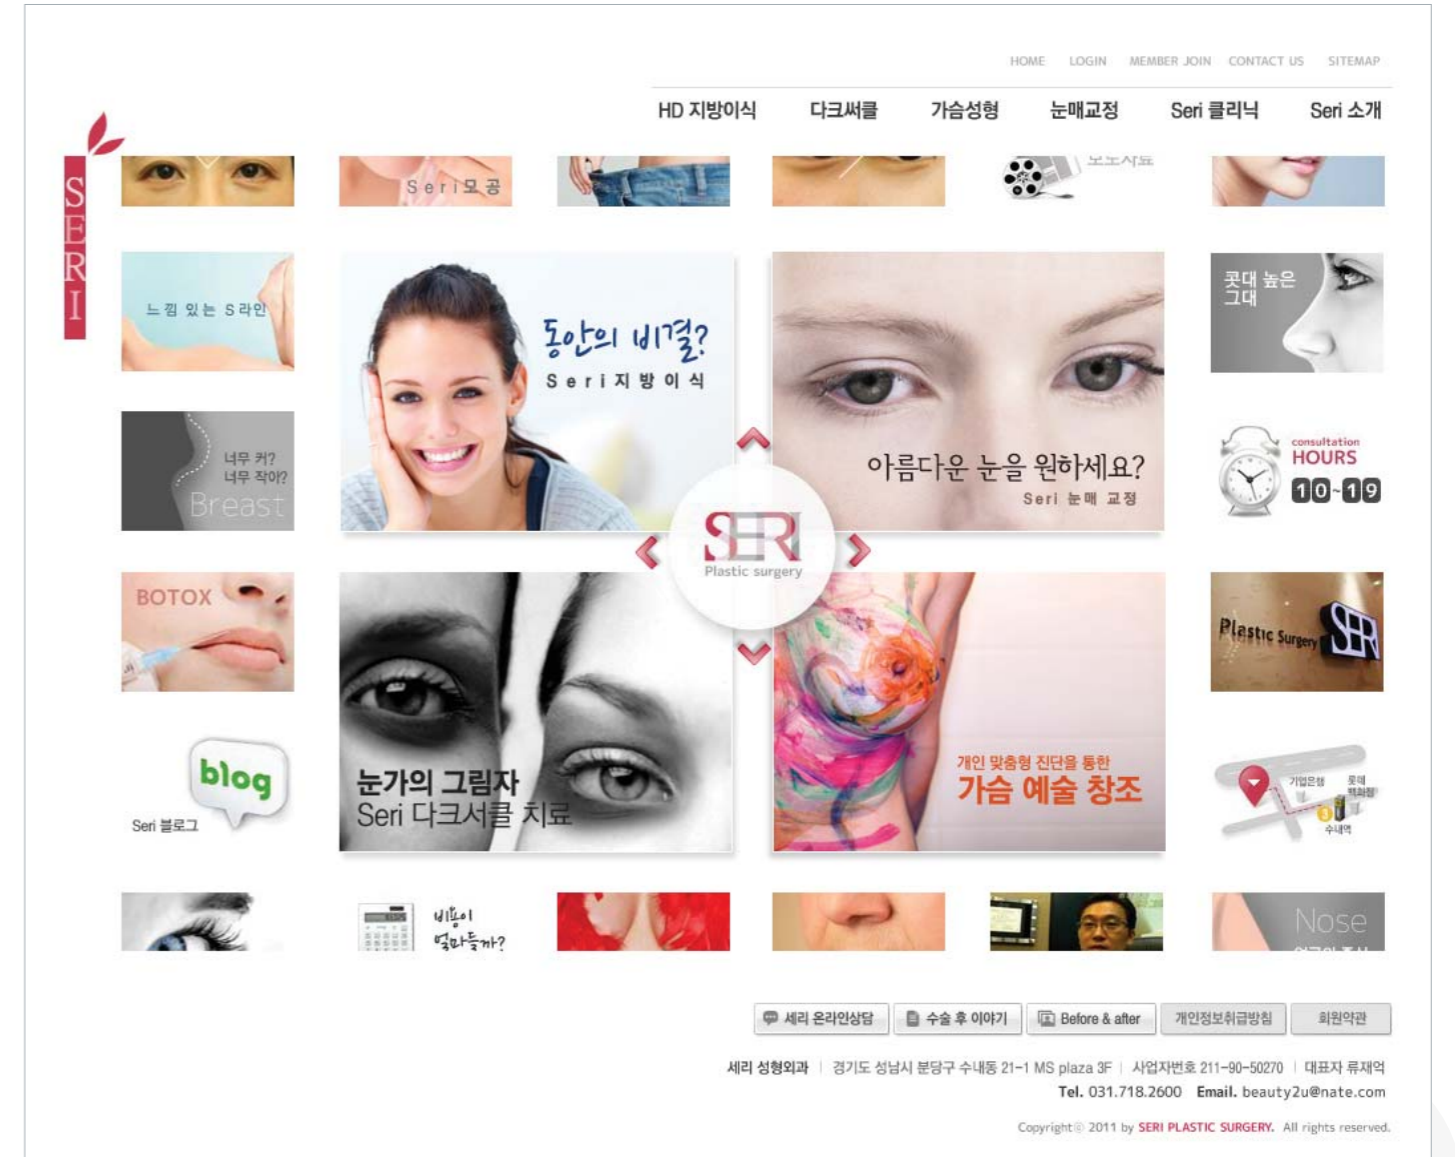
HOME LOGIN MEMBER JOIN CONTACT US SITEMAP

HD 지방이식 다크써클 가슴성형 눈매교정 Seri 클리닉 Seri 소개

SERI

Seri모공

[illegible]

느낌 있는 S라인

동안의 비결?
Seri지방이식

아름다운 눈을 원하세요?
Seri 눈매 교정

콧대 높은 그대

너무 커?
너무 작아?
Breast

consultation
HOURS
10~19

SERI
Plastic surgery

BOTOX

Plastic Surgery SER

blog
Seri 블로그

눈가의 그림자
Seri 다크서클 치료

개인 맞춤형 진단을 통한
가슴 예술 창조

기업은행 롯데백화점 수내역

비용이 얼마들까?

Nose

세리 온라인상담 수술 후 이야기 Before & after 개인정보취급방침 회원약관

세리 성형외과 | 경기도 성남시 분당구 수내동 21-1 MS plaza 3F | 사업자번호 211-90-50270 | 대표자 류재억
Tel. 031.718.2600 Email. beauty2u@nate.com

Copyright© 2011 by SERI PLASTIC SURGERY. All rights reserved.